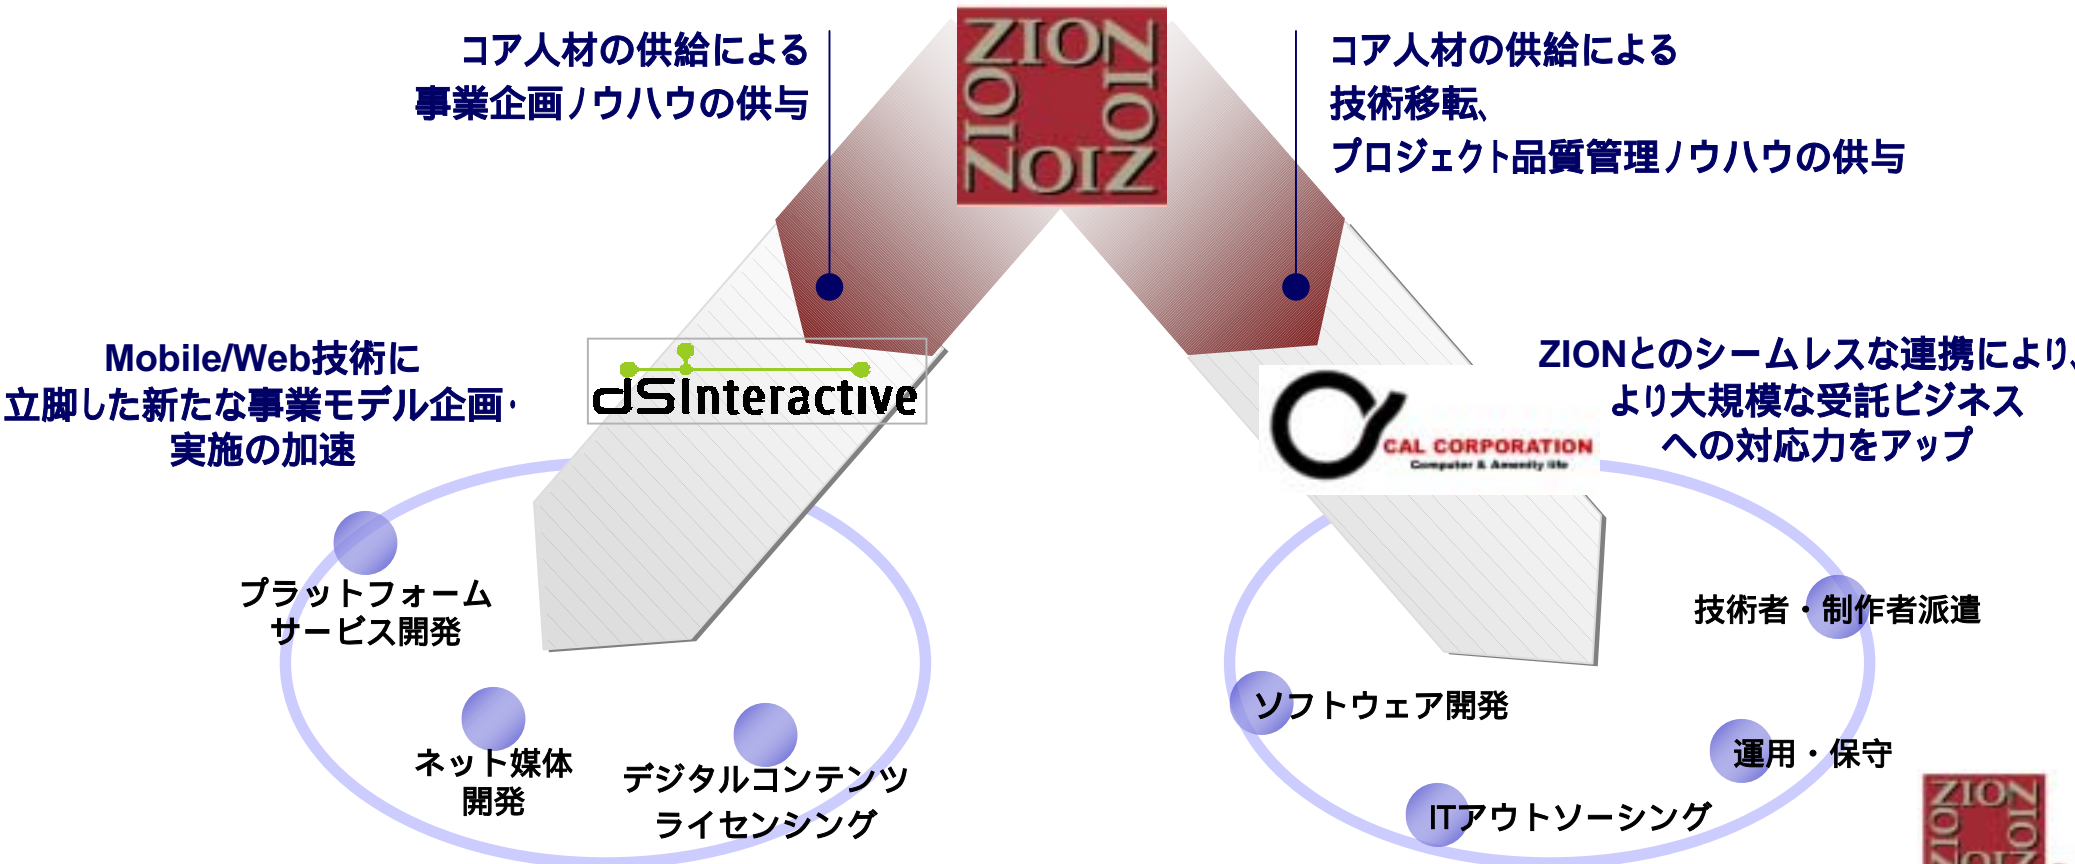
ZION
ZION
ZION
ZION

コア人材の供給による
事業企画ノウハウの供与

コア人材の供給による
技術移転、
プロジェクト品質管理ノウハウの供与

Mobile/Web技術に
立脚した新たな事業モデル企画・
実施の加速

dSInteractive

CAL CORPORATION
Computer & Amenity life

ZIONとのシームレスな連携により、
より大規模な受託ビジネス
への対応力をアップ

プラットフォーム
サービス開発

ネット媒体
開発

デジタルコンテンツ
ライセンシング

技術者・制作者派遣

ソフトウェア開発

運用・保守

ITアウトソーシング

ZION